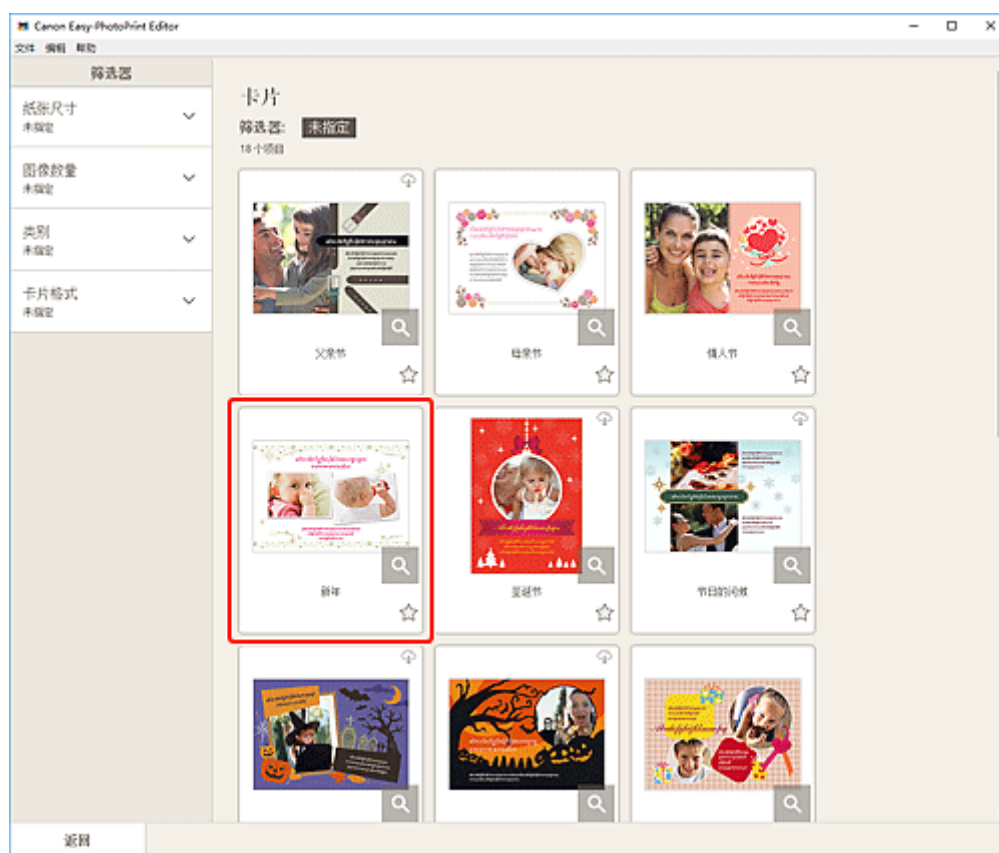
Canon Easy-PhotoPrint Editor

文件 编辑 帮助

筛选器

纸张尺寸
未指定

图像数量
未指定

类别
未指定

卡片格式
未指定

卡片

筛选器: 未指定

18 个项目

父亲节

母亲节

情人节

新年

圣诞节

节日的问候

返回